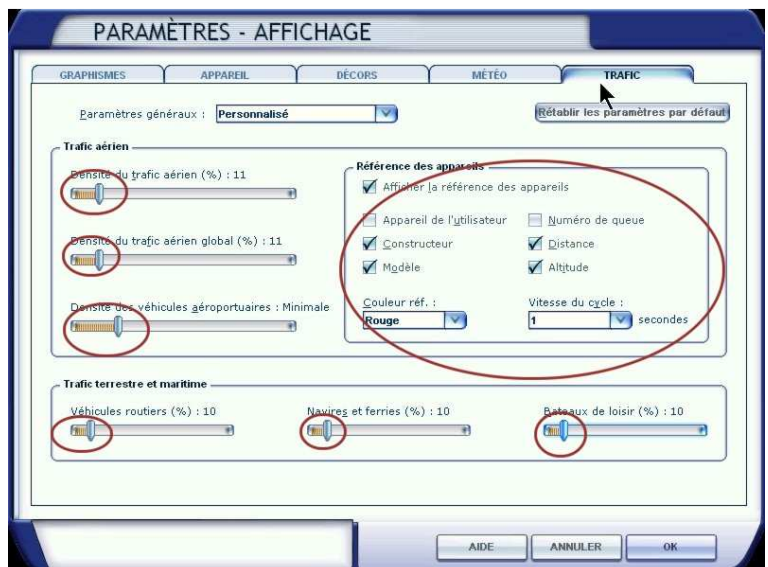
PARAMÈTRES - AFFICHAGE

GRAPHISMES | APPAREIL | DÉCORS | MÉTÉO | TRAFIC

Paramètres généraux : Personnalisé

Rétablir les paramètres par défaut

Trafic aérien

Densité du trafic aérien (%) : 11

Densité du trafic aérien global (%) : 11

Densité des véhicules aéroportuaires : Minimale

Référence des appareils

Afficher la référence des appareils

Appareil de l'utilisateur

Numéro de queue

Constructeur

Distance

Modèle

Altitude

Couleur réf. :

Rouge

Vitesse du cycle :

1

secondes

Trafic terrestre et maritime

Véhicules routiers (%) : 10

Navires et ferries (%) : 10

Bateaux de loisir (%) : 10

AIDE

ANNULER

OK